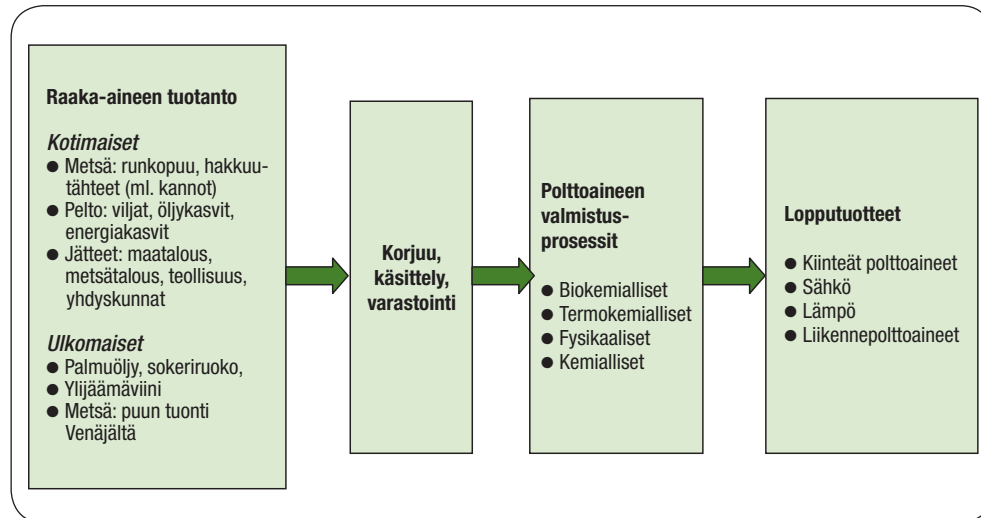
**Raaka-aineen tuotanto**

*Kotimaiset*
- Metsä: runkopuu, hakkuutähteet (ml. kannot)
- Pelto: viljat, öljykasvit, energiakasvit
- Jätteet: maatalous, metsätalous, teollisuus, yhdyskunnat

*Ulkomaiset*
- Palmuöljy, sokeriruoko,
- Ylijäämäviini
- Metsä: puun tuonti Venäjältä

**Korjuu, käsittely, varastointi**

**Polttoaineen valmistusprosessit**
- Biokemialliset
- Termokemialliset
- Fysikaaliset
- Kemialliset

**Lopputuotteet**
- Kiinteät polttoaineet
- Sähkö
- Lämpö
- Liikennepolttoaineet